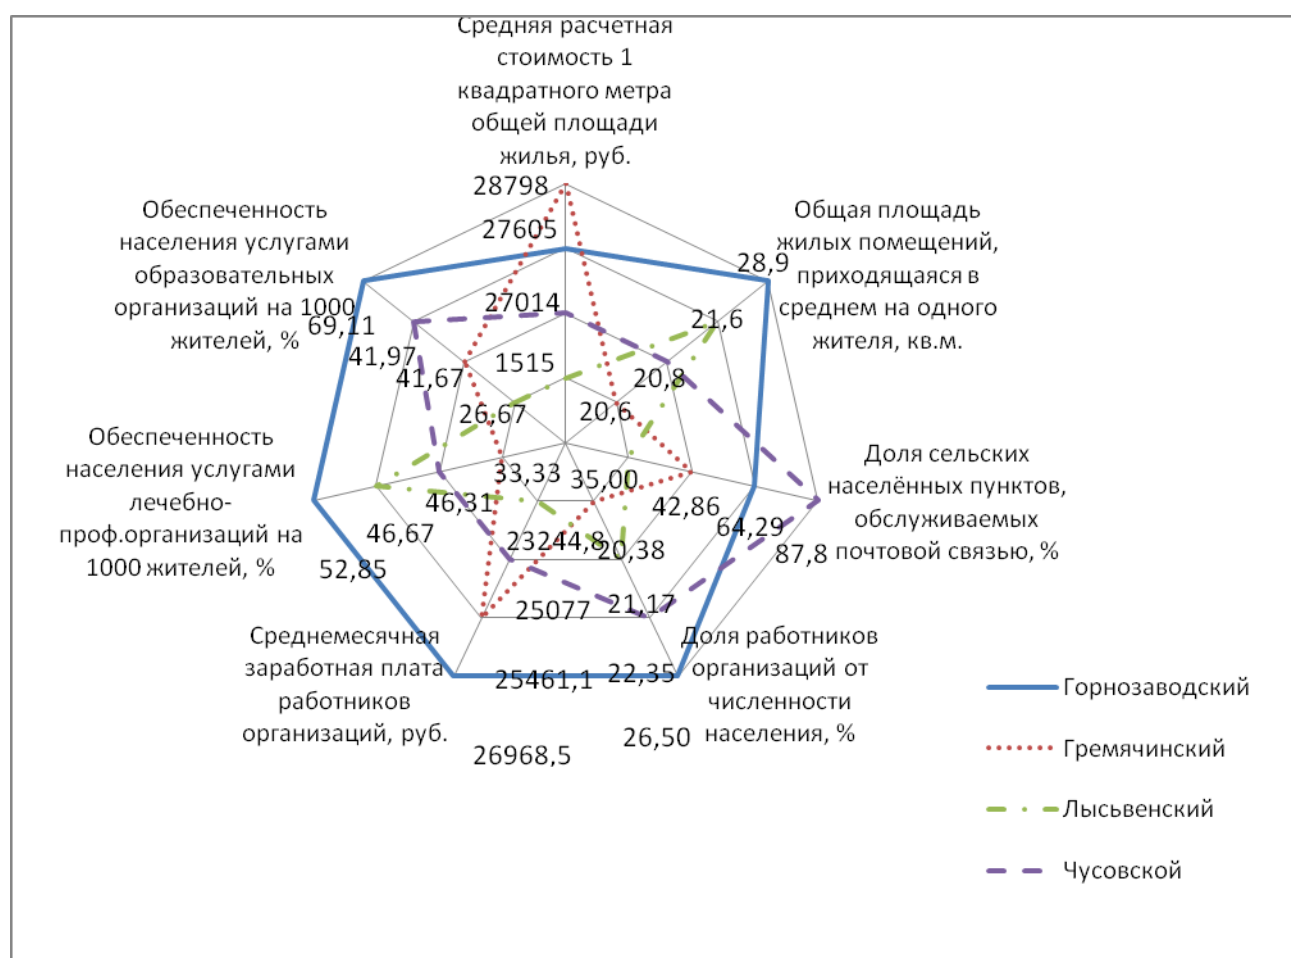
Средняя расчетная стоимость 1 квадратного метра общей площади жилья, руб.

28798
27605
27014
1515

Общая площадь жилых помещений, приходящаяся в среднем на одного жителя, кв.м.

28,9
21,6
20,8
20,6

Доля сельских населённых пунктов, обслуживаемых почтовой связью, %

87,8
64,29
42,86
35,00

Доля работников организаций от численности населения, %

26,50
22,35
21,17
20,38

Среднемесячная заработная плата работников организаций, руб.

26968,5
25461,1
25077
23244,8

Обеспеченность населения услугами лечебно-проф.организаций на 1000 жителей, %

52,85
46,67
46,31
33,33

Обеспеченность населения услугами образовательных организаций на 1000 жителей, %

69,11
41,97
41,67
26,67

Горнозаводский
Гремячинский
Лысьвенский
Чусовской